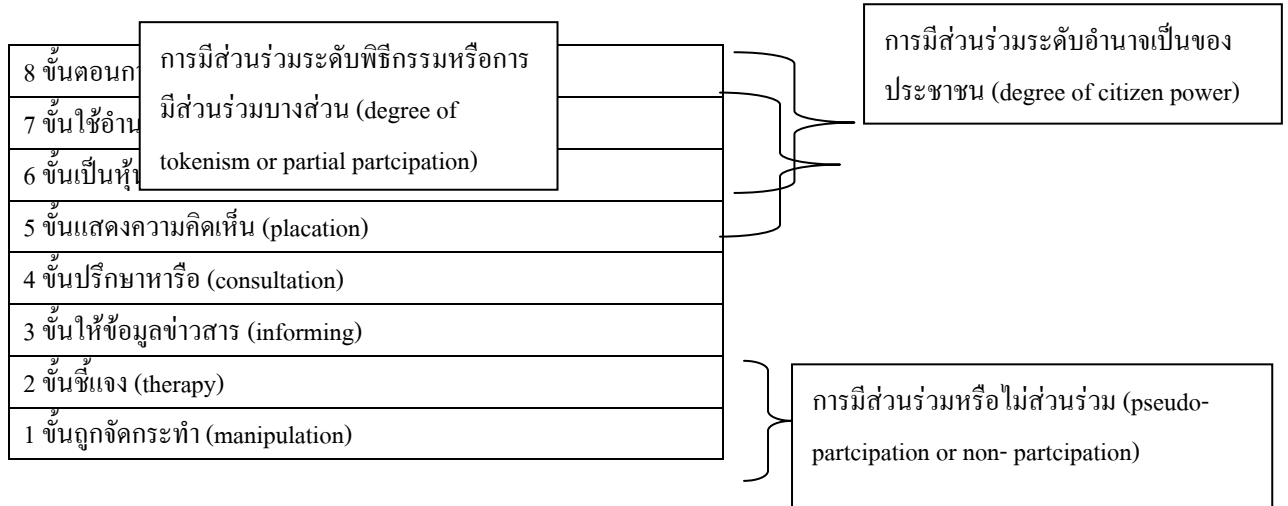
8 ขั้นตอนก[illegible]

7 ขั้นใช้อำน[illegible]

6 ขั้นเป็นหุ้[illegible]

5 ขั้นแสดงความคิดเห็น (placation)

4 ขั้นปรึกษาหารือ (consultation)

3 ขั้นให้ข้อมูลข่าวสาร (informing)

2 ขั้นชี้แจง (therapy)

1 ขั้นถูกจัดกระทำ (manipulation)

การมีส่วนร่วมระดับพิธีกรรมหรือการมีส่วนร่วมบางส่วน (degree of tokenism or partial partcipation)

การมีส่วนร่วมระดับอำนาจเป็นของประชาชน (degree of citizen power)

การมีส่วนร่วมหรือไม่ส่วนร่วม (pseudo-partcipation or non- partcipation)